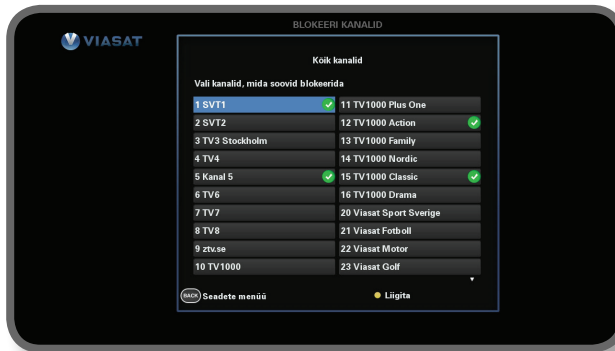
VIASAT

BLOKEERI KANALID

Kõik kanalid

Vali kanalid, mida soovid blokeerida

| | |
|---|---|
| 1 SVT1 | 11 TV1000 Plus One |
| 2 SVT2 | 12 TV1000 Action |
| 3 TV3 Stockholm | 13 TV1000 Family |
| 4 TV4 | 14 TV1000 Nordic |
| 5 Kanal 5 | 15 TV1000 Classic |
| 6 TV6 | 16 TV1000 Drama |
| 7 TV7 | 20 Viasat Sport Sverige |
| 8 TV8 | 21 Viasat Fotboll |
| 9 ztv.se | 22 Viasat Motor |
| 10 TV1000 | 23 Viasat Golf |

BACK Seadete menüü

Liigita